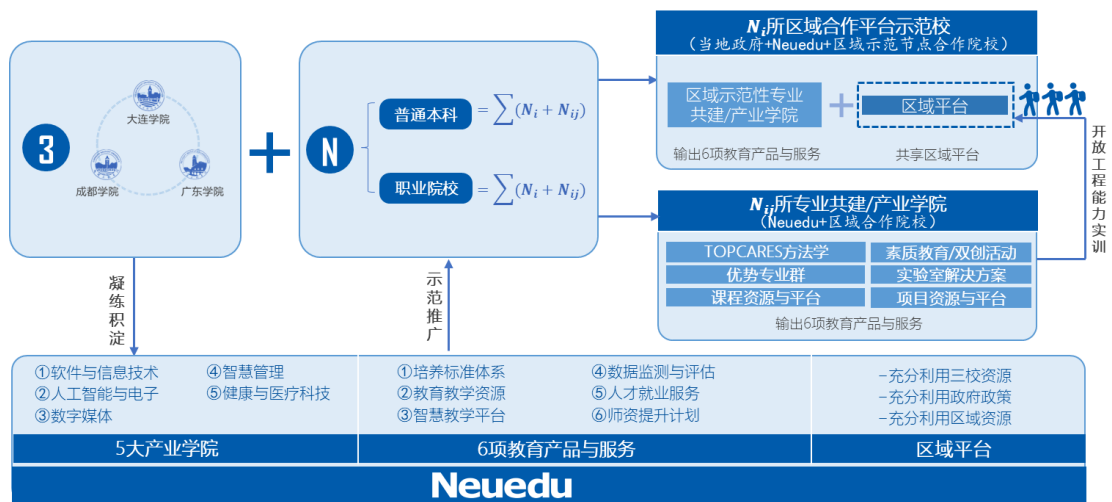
$N_i$所区域合作平台示范校
（当地政府+Neuedu+区域示范节点合作院校）

3

大连学院
成都学院
广东学院

+

N

普通本科 $=\sum(N_i+N_{ij})$

职业院校 $=\sum(N_i+N_{ij})$

区域示范性专业共建/产业学院

+

区域平台

输出6项教育产品与服务

共享区域平台

开放工程能力实训

$N_{ij}$所专业共建/产业学院
（Neuedu+区域合作院校）

| TOPCARES方法学 | 素质教育/双创活动 |
|---|---|
| 优势专业群 | 实验室解决方案 |
| 课程资源与平台 | 项目资源与平台 |

输出6项教育产品与服务

凝练积淀

示范推广

①软件与信息技术
②人工智能与电子
③数字媒体
④智慧管理
⑤健康与医疗科技

①培养标准体系
②教育教学资源
③智慧教学平台
④数据监测与评估
⑤人才就业服务
⑥师资提升计划

-充分利用三校资源
-充分利用政府政策
-充分利用区域资源

5大产业学院

6项教育产品与服务

区域平台

Neuedu